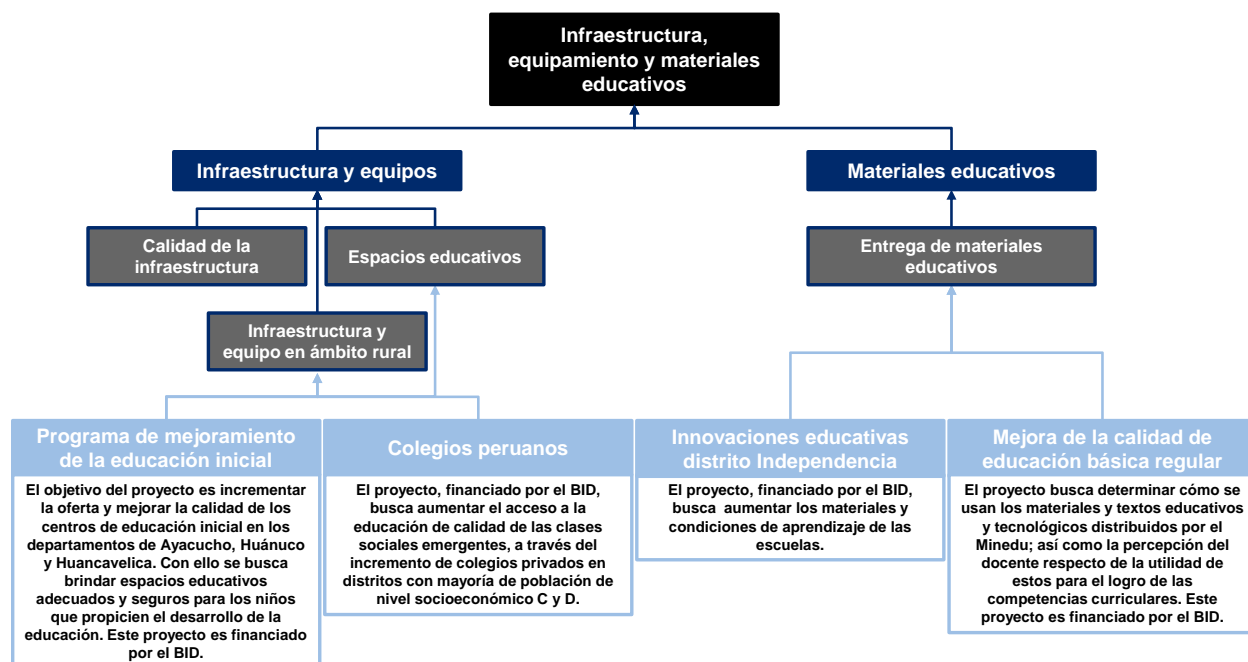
Infraestructura, equipamiento y materiales educativos

Infraestructura y equipos

Materiales educativos

Calidad de la infraestructura

Espacios educativos

Entrega de materiales educativos

Infraestructura y equipo en ámbito rural

Programa de mejoramiento de la educación inicial

El objetivo del proyecto es incrementar la oferta y mejorar la calidad de los centros de educación inicial en los departamentos de Ayacucho, Huánuco y Huancavelica. Con ello se busca brindar espacios educativos adecuados y seguros para los niños que propicien el desarrollo de la educación. Este proyecto es financiado por el BID.

Colegios peruanos

El proyecto, financiado por el BID, busca aumentar el acceso a la educación de calidad de las clases sociales emergentes, a través del incremento de colegios privados en distritos con mayoría de población de nivel socioeconómico C y D.

Innovaciones educativas distrito Independencia

El proyecto, financiado por el BID, busca aumentar los materiales y condiciones de aprendizaje de las escuelas.

Mejora de la calidad de educación básica regular

El proyecto busca determinar cómo se usan los materiales y textos educativos y tecnológicos distribuidos por el Minedu; así como la percepción del docente respecto de la utilidad de estos para el logro de las competencias curriculares. Este proyecto es financiado por el BID.